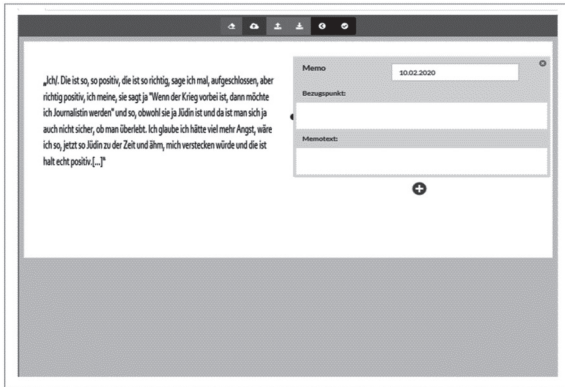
„Ich/. Die ist so, so positiv, die ist so richtig, sage ich mal, aufgeschlossen, aber richtig positiv, ich meine, sie sagt ja "Wenn der Krieg vorbei ist, dann möchte ich Journalistin werden" und so, obwohl sie ja Jüdin ist und da ist man sich ja auch nicht sicher, ob man überlebt. Ich glaube ich hätte viel mehr Angst, wäre ich so, jetzt so Jüdin zu der Zeit und ähm, mich verstecken würde und die ist halt echt positiv.[...]"

Memo

10.02.2020

Bezugspunkt:

Memotext: